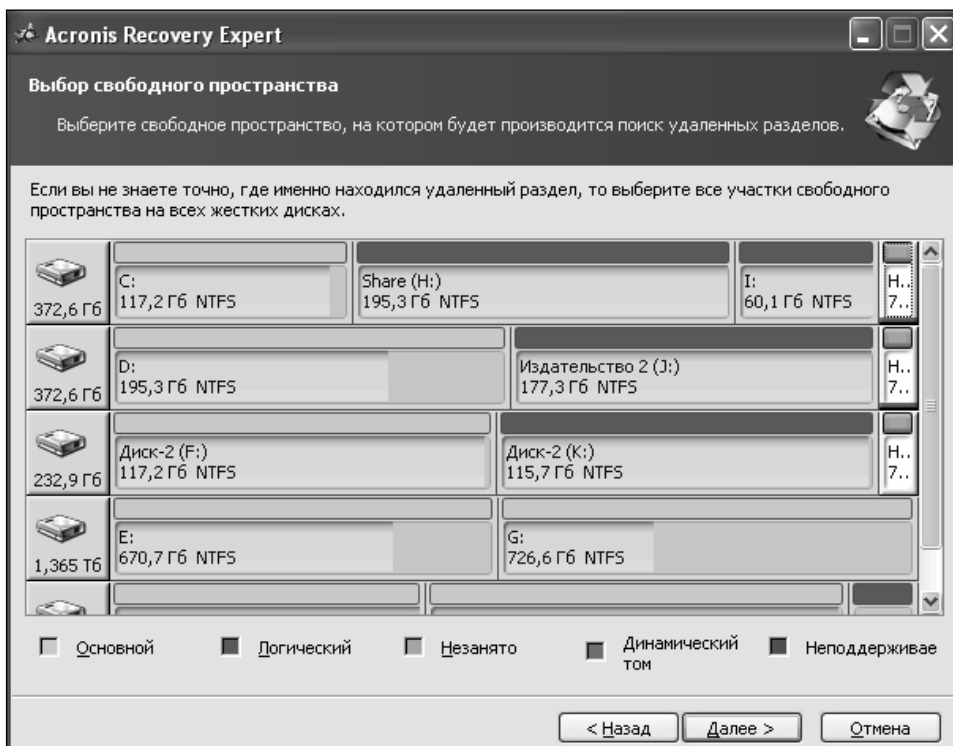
Acronis Recovery Expert

Выбор свободного пространства

Выберите свободное пространство, на котором будет производится поиск удаленных разделов.

Если вы не знаете точно, где именно находился удаленный раздел, то выберите все участки свободного пространства на всех жестких дисках.

372,6 Гб
C:
117,2 Гб NTFS
Share (H:)
195,3 Гб NTFS
I:
60,1 Гб NTFS
Н..
7..

372,6 Гб
D:
195,3 Гб NTFS
Издательство 2 (J:)
177,3 Гб NTFS
Н..
7..

232,9 Гб
Диск-2 (F:)
117,2 Гб NTFS
Диск-2 (K:)
115,7 Гб NTFS
Н..
7..

1,365 Тб
E:
670,7 Гб NTFS
G:
726,6 Гб NTFS

Основной
Логический
Незанято
Динамический том
Неподдерживае

< Назад
Далее >
Отмена